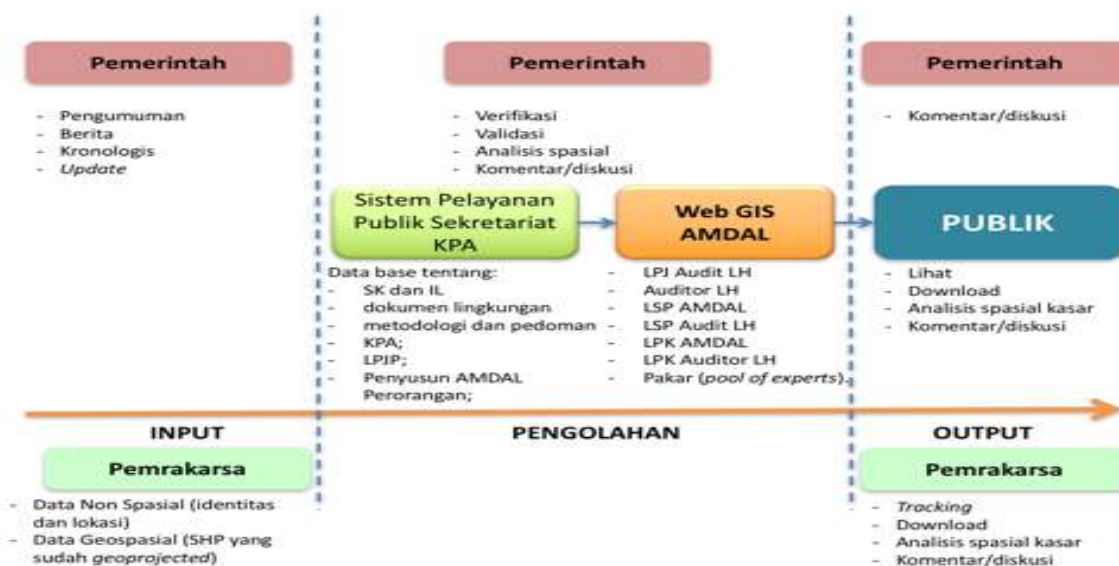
Pemerintah

- Pengumuman
- Berita
- Kronologis
- Update

Pemerintah

- Verifikasi
- Validasi
- Analisis spasial
- Komentar/diskusi

Pemerintah

- Komentar/diskusi

Sistem Pelayanan Publik Sekretariat KPA

Data base tentang:
- SK dan IL
- dokumen lingkungan
- metodologi dan pedoman
- KPA;
- LPJP;
- Penyusun AMDAL Perorangan;

Web GIS AMDAL

- LPJ Audit LH
- Auditor LH
- LSP AMDAL
- LSP Audit LH
- LPK AMDAL
- LPK Auditor LH
- Pakar (pool of experts)

PUBLIK

- Lihat
- Download
- Analisis spasial kasar
- Komentar/diskusi

INPUT

PENGOLAHAN

OUTPUT

Pemrakarsa

- Data Non Spasial (identitas dan lokasi)
- Data Geospasial (SHP yang sudah geoprojected)

Pemrakarsa

- Tracking
- Download
- Analisis spasial kasar
- Komentar/diskusi